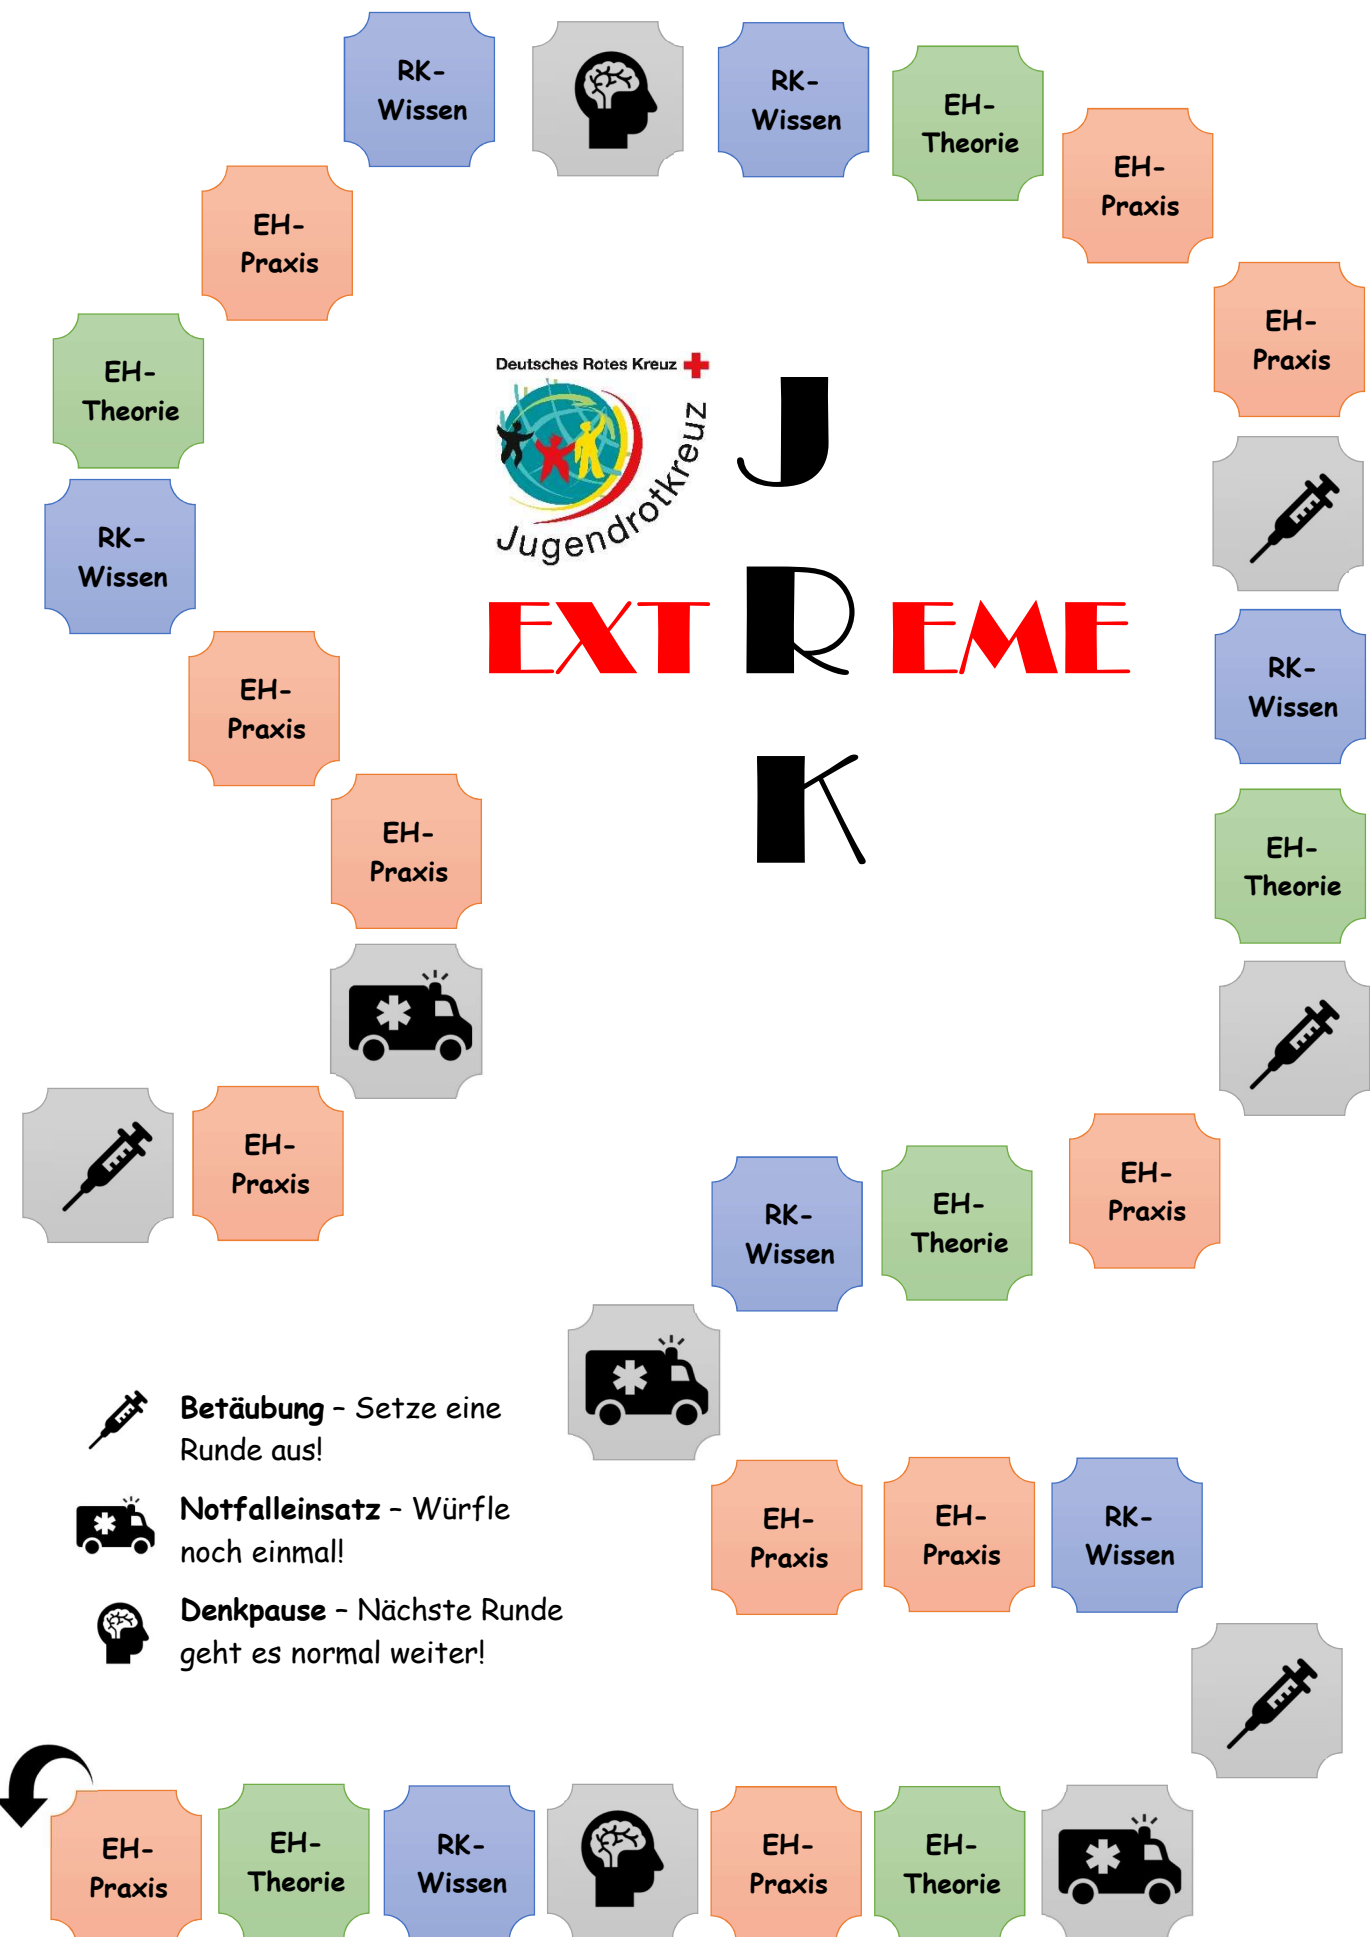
RK-Wissen

RK-Wissen

EH-Theorie

EH-Praxis

EH-Praxis

EH-Praxis

EH-Theorie

RK-Wissen

Deutsches Rotes Kreuz

Jugendrotkreuz

J

EXTREME

K

RK-Wissen

EH-Theorie

EH-Praxis

EH-Praxis

EH-Praxis

EH-Praxis

RK-Wissen

EH-Theorie

Betäubung – Setze eine Runde aus!

Notfalleinsatz – Würfle noch einmal!

Denkpause – Nächste Runde geht es normal weiter!

EH-Praxis

EH-Praxis

RK-Wissen

EH-Praxis

EH-Theorie

RK-Wissen

EH-Praxis

EH-Theorie